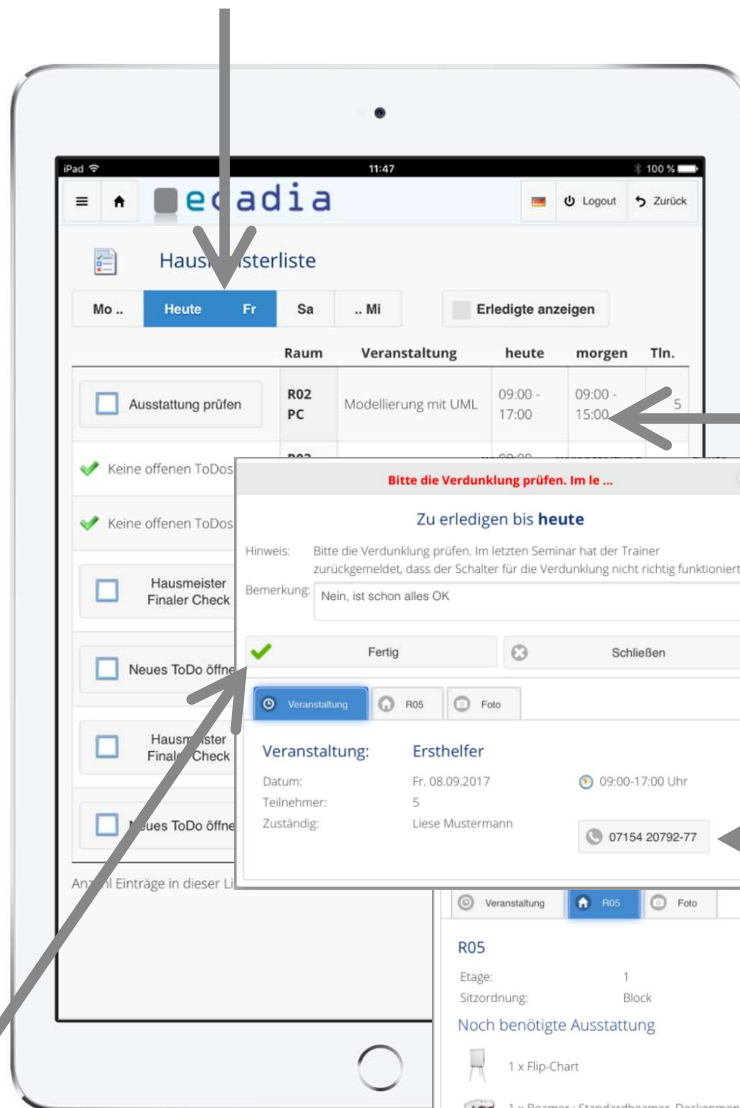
iPad
11:47
100 %

edadia

Logout
Zurück

Hausmeisterliste

Mo ..
Heute Fr
Sa
.. Mi
Erledigte anzeigen

| | Raum | Veranstaltung | heute | morgen | Tln. |
|---|---|---|---|---|---|
| Ausstattung prüfen | R02 PC | Modellierung mit UML | 09:00 - 17:00 | 09:00 - 15:00 | 5 |

Keine offenen ToDos
Keine offenen ToDos
Hausmeister Finaler Check
Neues ToDo öffnen
Hausmeister Finaler Check
Neues ToDo öffnen

Anzahl Einträge in dieser Li

Bitte die Verdunklung prüfen. Im le ...

Zu erledigen bis heute

Hinweis: Bitte die Verdunklung prüfen. Im letzten Seminar hat der Trainer zurückgemeldet, dass der Schalter für die Verdunklung nicht richtig funktioniert

Bemerkung: Nein, ist schon alles OK

Fertig
Schließen

Veranstaltung
R05
Foto

Veranstaltung: Ersthelfer
Datum: Fr. 08.09.2017
09:00-17:00 Uhr
Teilnehmer: 5
Zuständig: Liese Mustermann
07154 20792-77

Veranstaltung
R05
Foto

R05
Etage: 1
Sitzordnung: Block
Noch benötigte Ausstattung
1 x Flip-Chart
1 x Beamer : Standardbeamer, Deckenmon